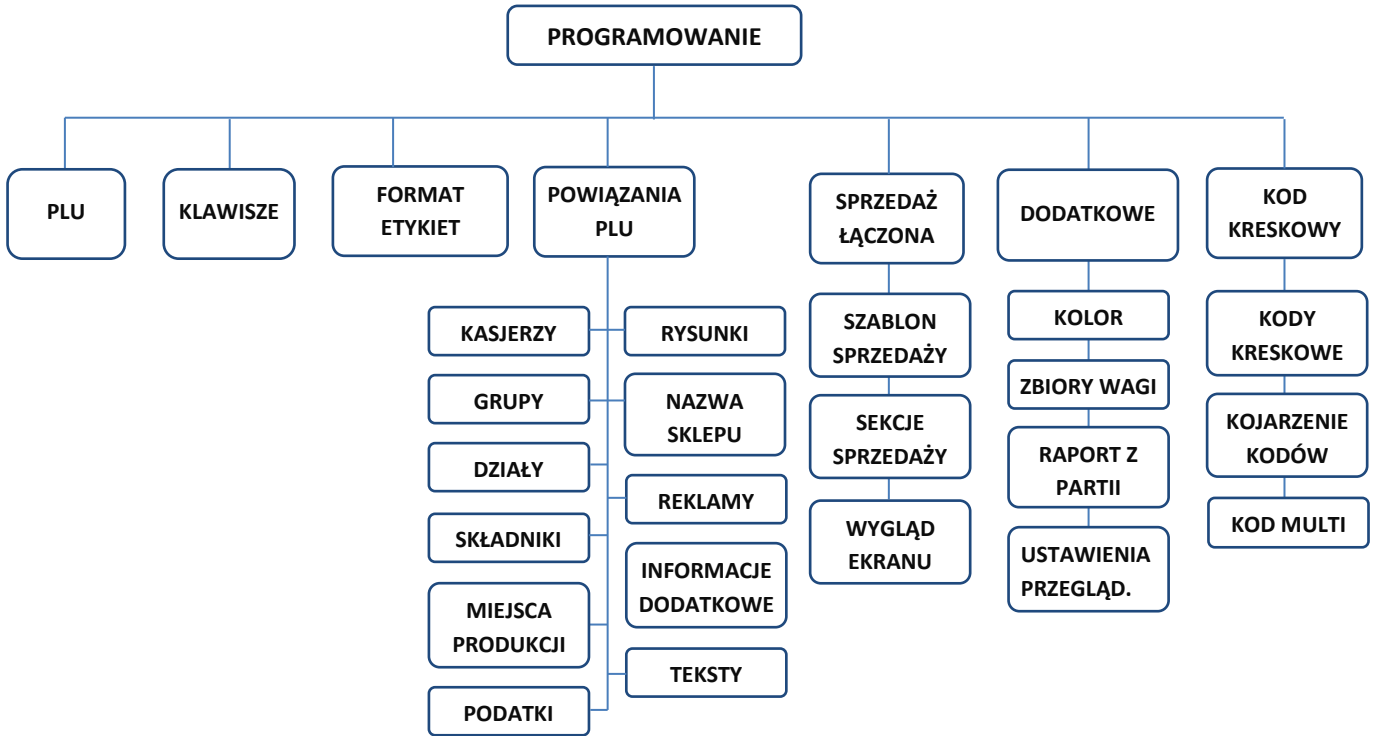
PROGRAMOWANIE

PLU

KLAWISZE

FORMAT ETYKIET

POWIĄZANIA PLU

KASJERZY

RYSUNKI

GRUPY

NAZWA SKLEPU

DZIAŁY

REKLAMY

SKŁADNIKI

INFORMACJE DODATKOWE

MIEJSCA PRODUKCJI

TEKSTY

PODATKI

SPRZEDAŻ ŁĄCZONA

SZABLON SPRZEDAŻY

SEKCJE SPRZEDAŻY

WYGLĄD EKRANU

DODATKOWE

KOLOR

ZBIORY WAGI

RAPORT Z PARTII

USTAWIENIA PRZEGLĄD.

KOD KRESKOWY

KODY KRESKOWE

KOJARZENIE KODÓW

KOD MULTI